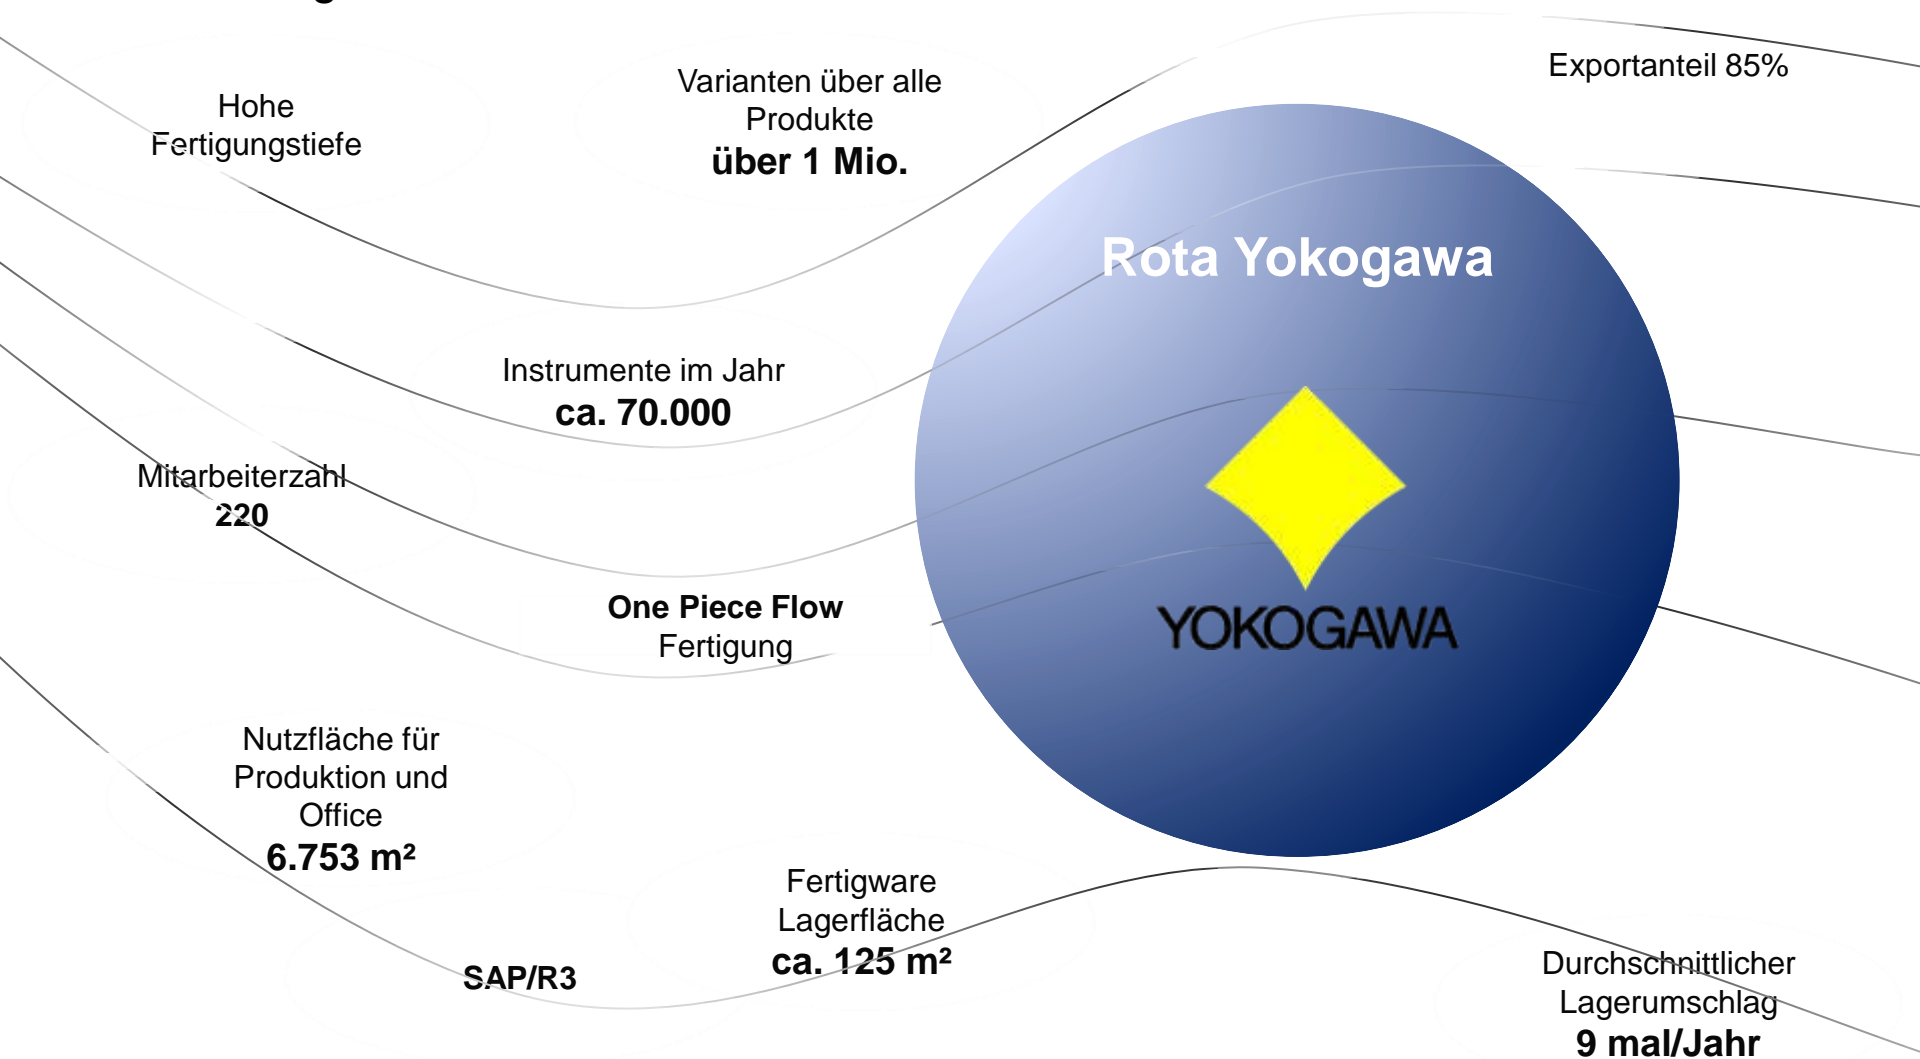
Hohe Fertigungstiefe

Varianten über alle Produkte
**über 1 Mio.**

Exportanteil 85%

Rota Yokogawa

YOKOGAWA

Instrumente im Jahr
**ca. 70.000**

Mitarbeiterzahl
**220**

**One Piece Flow**
Fertigung

Nutzfläche für Produktion und Office
**6.753 m²**

Fertigware Lagerfläche
**ca. 125 m²**

**SAP/R3**

Durchschnittlicher Lagerumschlag
**9 mal/Jahr**